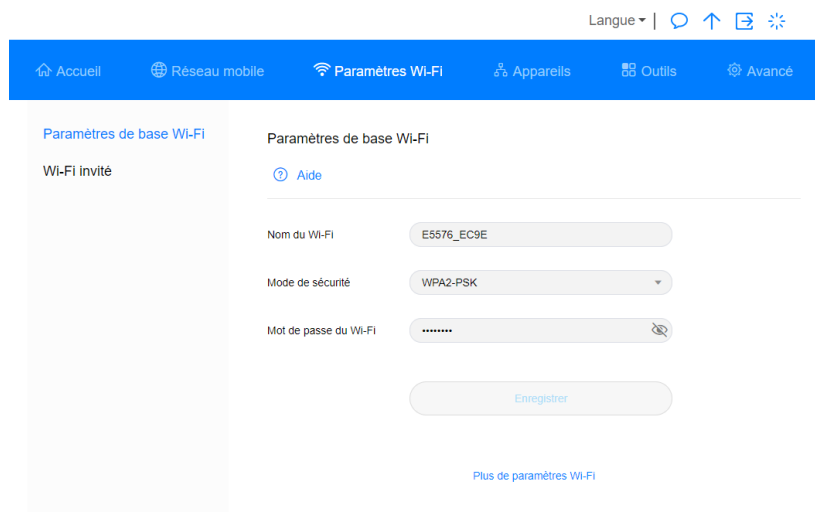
Langue ▾ |

Accueil Réseau mobile Paramètres Wi-Fi Appareils Outils Avancé

Paramètres de base Wi-Fi

Wi-Fi invité

Paramètres de base Wi-Fi

Aide

Nom du Wi-Fi E5576_EC9E

Mode de sécurité WPA2-PSK

Mot de passe du Wi-Fi ••••••••

Enregistrer

Plus de paramètres Wi-Fi